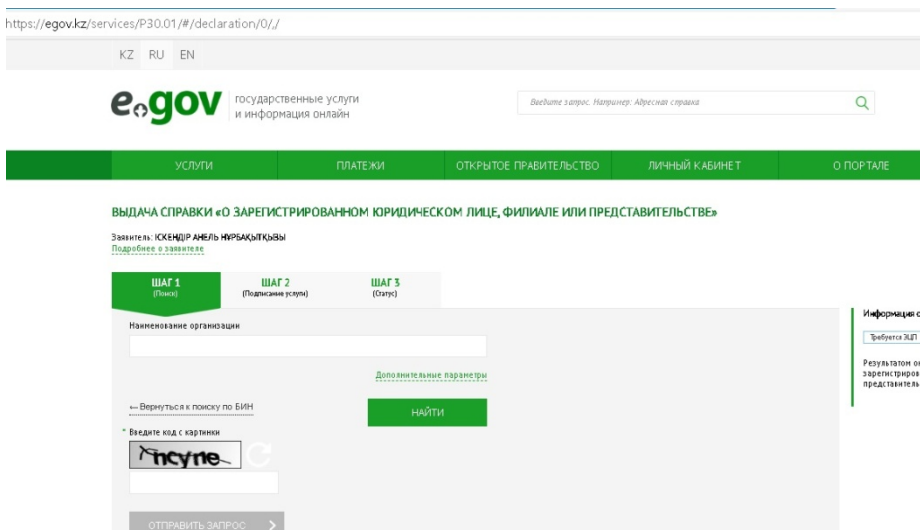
https://egov.kz/services/P30.01/#/declaration/0/,/

KZ RU EN

egov государственные услуги и информация онлайн

Введите запрос. Например: Адресная справка

УСЛУГИ ПЛАТЕЖИ ОТКРЫТОЕ ПРАВИТЕЛЬСТВО ЛИЧНЫЙ КАБИНЕТ О ПОРТАЛЕ

ВЫДАЧА СПРАВКИ «О ЗАРЕГИСТРИРОВАННОМ ЮРИДИЧЕСКОМ ЛИЦЕ, ФИЛИАЛЕ ИЛИ ПРЕДСТАВИТЕЛЬСТВЕ»

Заявитель: ІСКЕНДІР АНЕЛЬ НҰРБАҚЫТҚЫЗЫ
Подробнее о заявителе

ШАГ 1 (Поиск)
ШАГ 2 (Подписание услуги)
ШАГ 3 (Статус)

Наименование организации

Дополнительные параметры

← Вернуться к поиску по БИН

НАЙТИ

* Введите код с картинки

ncyne

ОТПРАВИТЬ ЗАПРОС >

Информация с

Требуется ЭЦП

Результатом о зарегистриров представитель